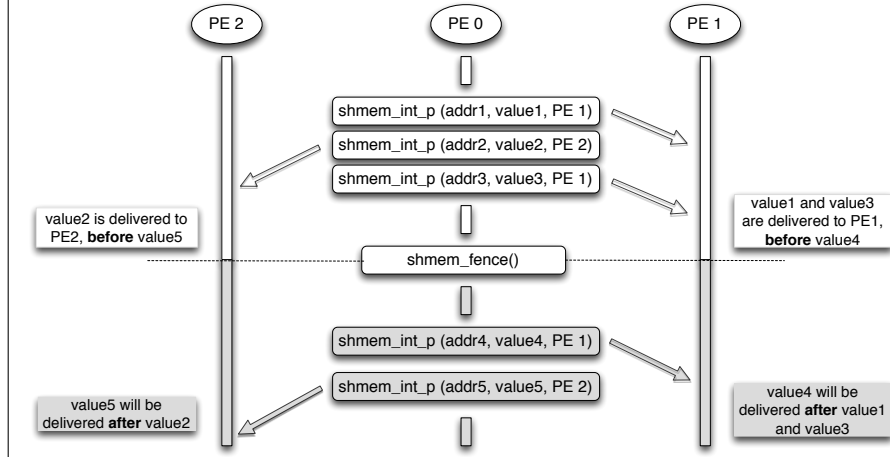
PE 2

PE 0

PE 1

shmem_int_p (addr1, value1, PE 1)

shmem_int_p (addr2, value2, PE 2)

shmem_int_p (addr3, value3, PE 1)

value2 is delivered to PE2, **before** value5

value1 and value3 are delivered to PE1, **before** value4

shmem_fence()

shmem_int_p (addr4, value4, PE 1)

shmem_int_p (addr5, value5, PE 2)

value5 will be delivered **after** value2

value4 will be delivered **after** value1 and value3